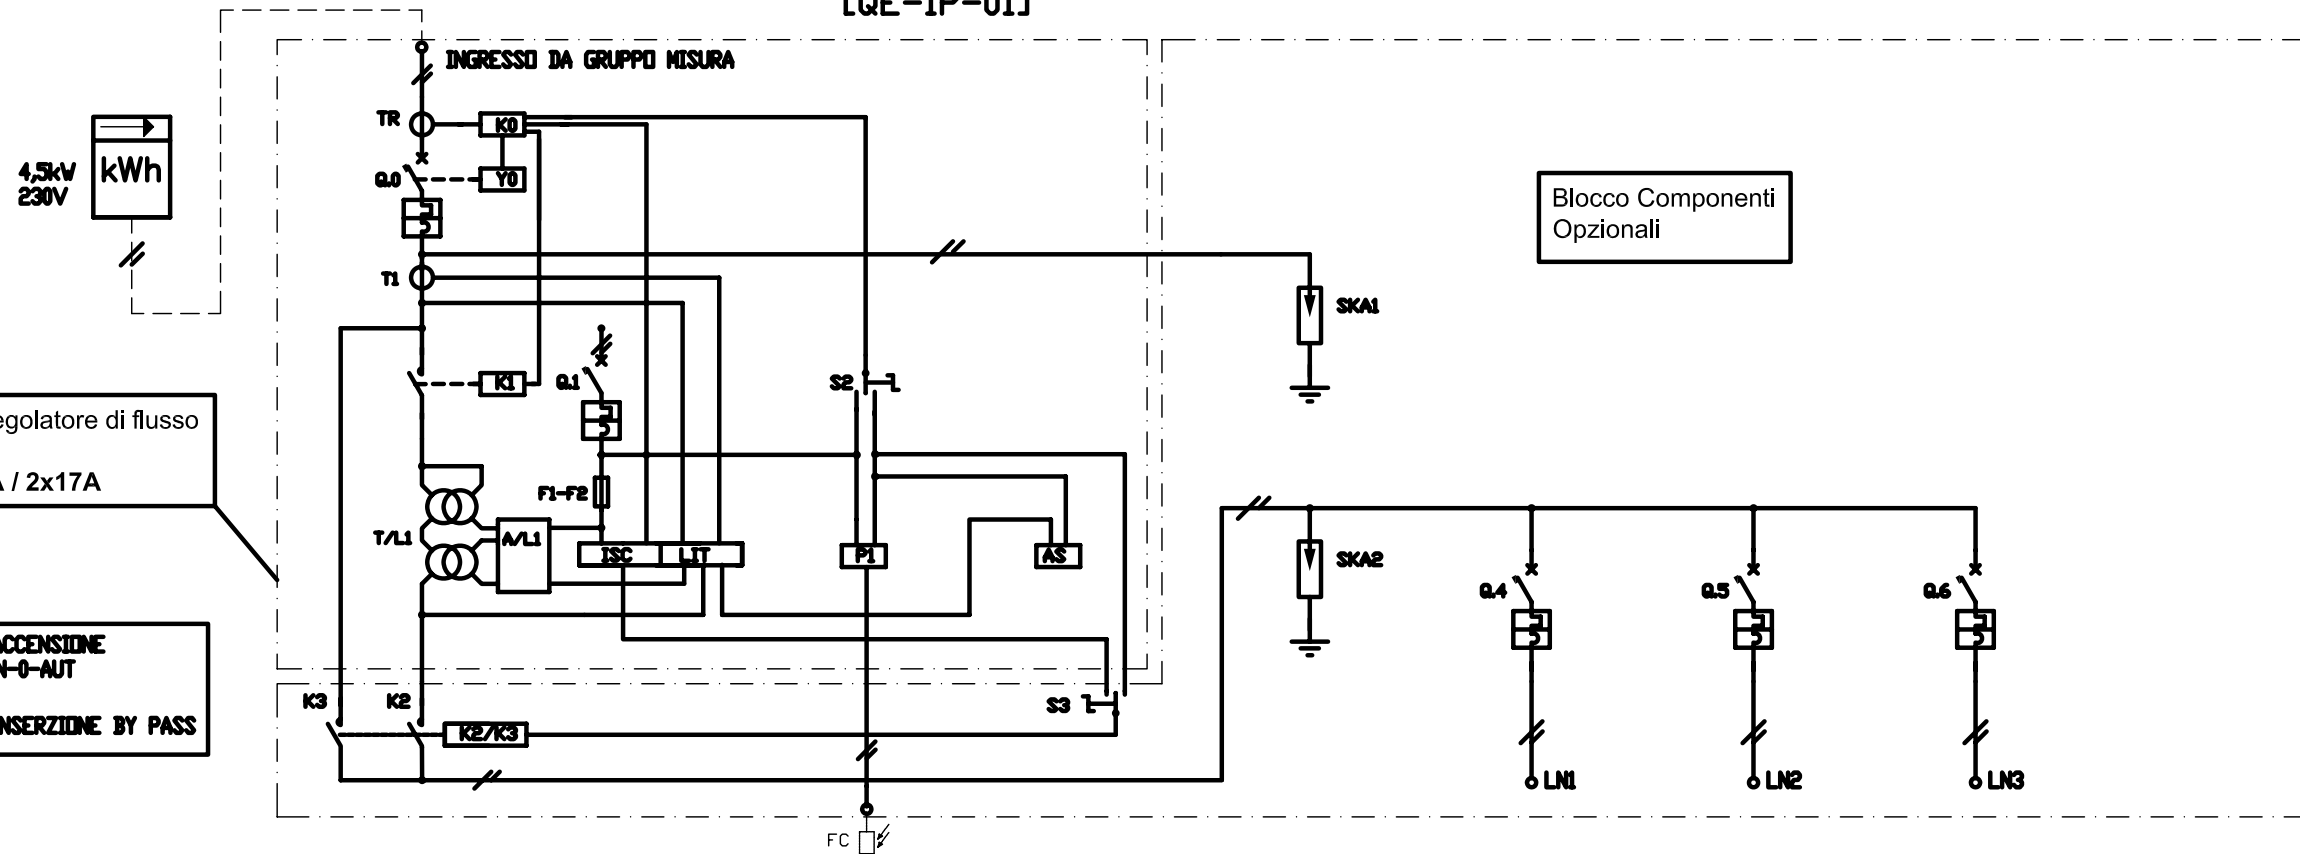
[QE-1P-01]

INGRESSO DA GRUPPO MISURA

4,5kW
230V

kWh

TR
K0
Y0
Q.0
T1

Blocco Componenti
Opzionali

SKA1

K1
Q.1
S2

egolatore di flusso

A / 2x17A

F1-F2
T/L1
A/L1
ISC
LIT
P1
AS

SKA2

Q.4
Q.5
Q.6

ACCENSIONE
N-0-AUT

NSERZIONE BY PASS

K3
K2
K2/K3
S3

LN1
LN2
LN3

FC